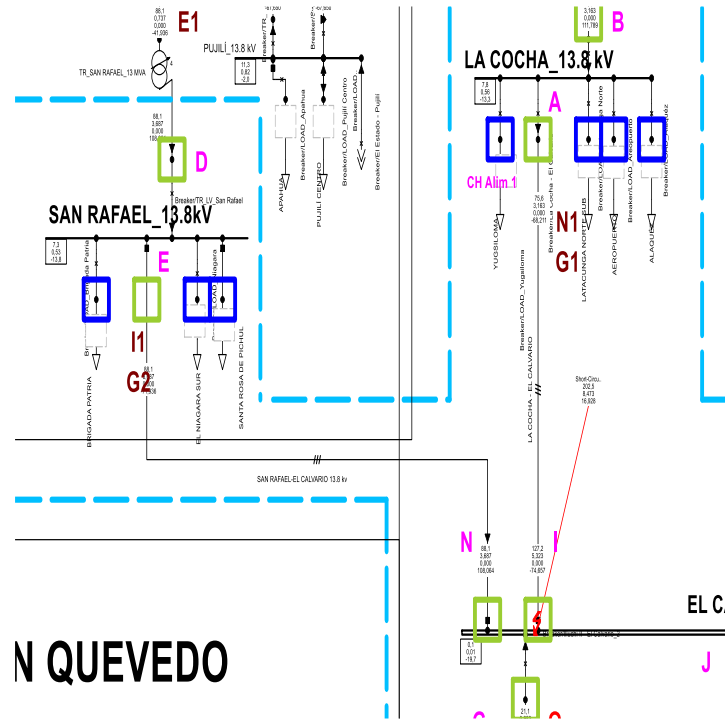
88,1
0,737
0,000
-41,006
E1
TR_SAN RAFAEL_13 MVA
PUJILÍ_13.8 kV
11,3
0,82
-2,0
Breaker/TR
Breaker/F
Breaker/LOAD_Apahua
Breaker/LOAD_Pujili Centro
Breaker/LOAD
Breaker/El Estado - Pujili
APAHUA
PUJILI CENTRO
3,163
0,000
111,789
B
LA COCHA_13.8 kV
7,8
0,56
-13,3
A
88,1
3,687
0,000
108,0
D
CH Alim.1
Breaker/TR_LV_San Rafael
SAN RAFAEL_13.8kV
7,3
0,53
-13,8
Breaker/La Cocha - El C
75,6
3,163
0,000
-88,211
N1
G1
YUGSILOMA
LATACUNGA NORTE-SUB
AEROPUERTO
ALAQUEZ
Breaker/LOAD
Breaker/LOAD_Yugsiloma
E
I1
G2
88,1
BRIGADA PATRIA
EL NIAGARA SUR
SANTA ROSA DE PICHUL
LA COCHA - EL CALVARIO
Short-Circu
202,3
8,473
16,926
SAN RAFAEL-EL CALVARIO 13.8 kv
N
88,1
3,687
0,000
108,064
I
127,2
5,323
0,000
-74,657
EL CA
N QUEVEDO
0,1
0,01
-19,7
J
21,1